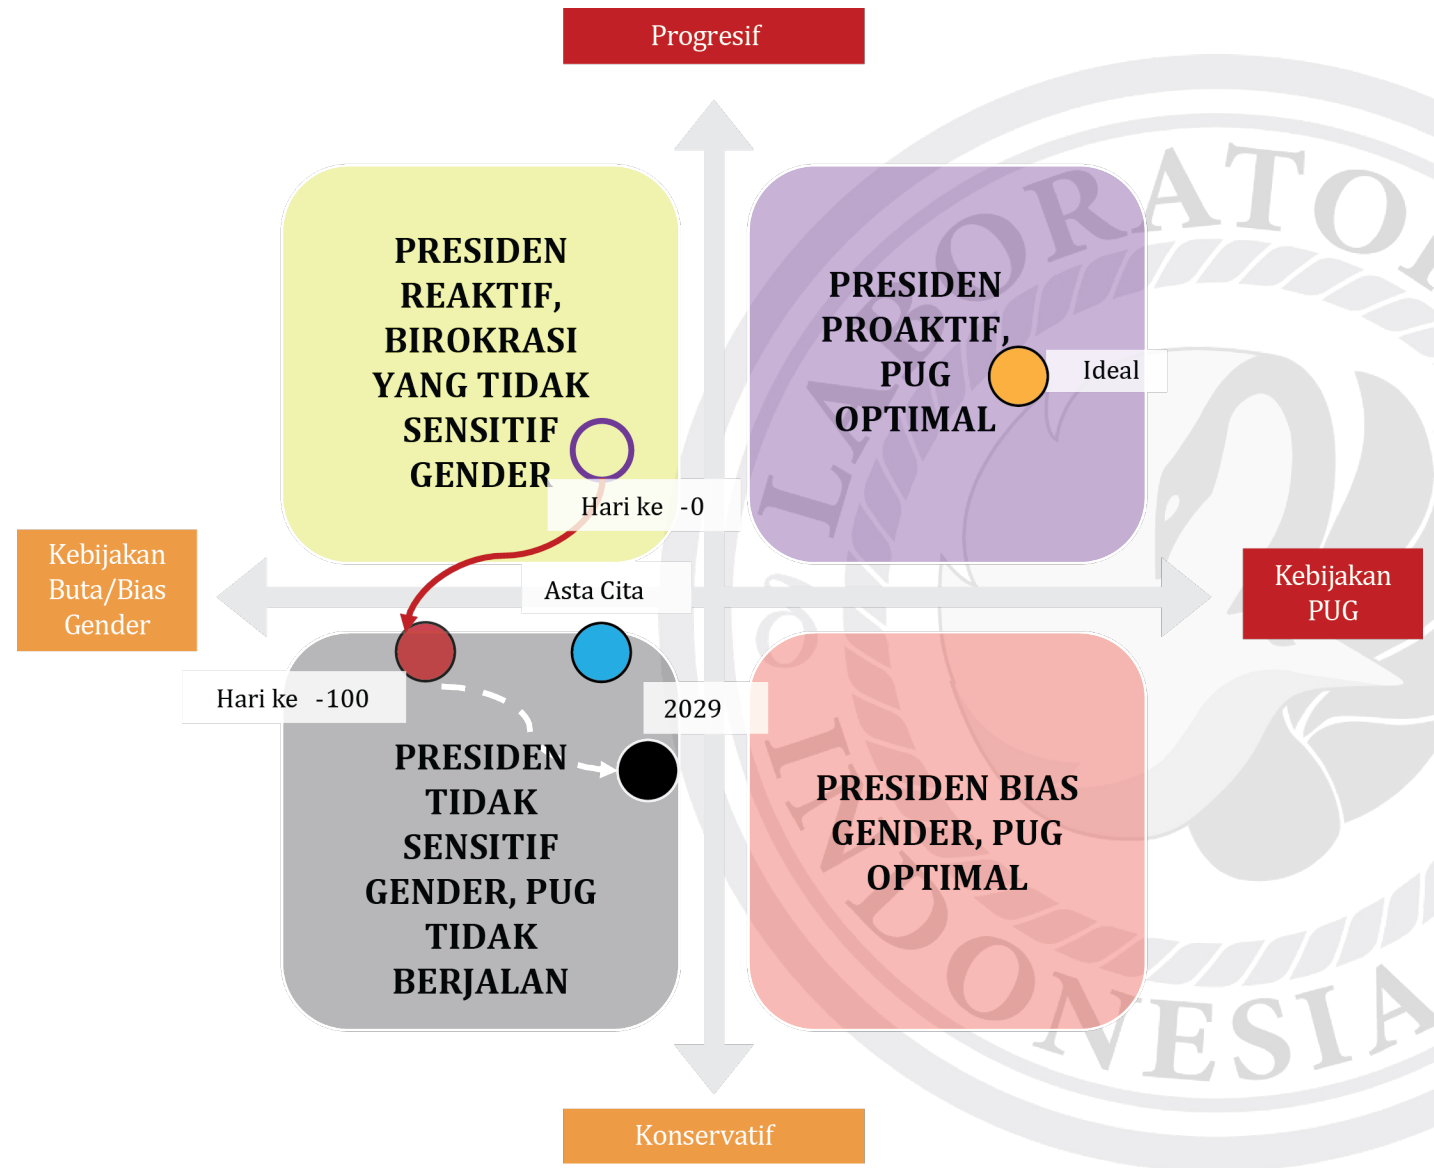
Progresif

PRESIDEN REAKTIF, BIROKRASI YANG TIDAK SENSITIF GENDER

PRESIDEN PROAKTIF, PUG OPTIMAL

Ideal

Hari ke -0

Kebijakan Buta/Bias Gender

Asta Cita

Kebijakan PUG

Hari ke -100

2029

PRESIDEN TIDAK SENSITIF GENDER, PUG TIDAK BERJALAN

PRESIDEN BIAS GENDER, PUG OPTIMAL

Konservatif

LABORATORIUM INDONESIA